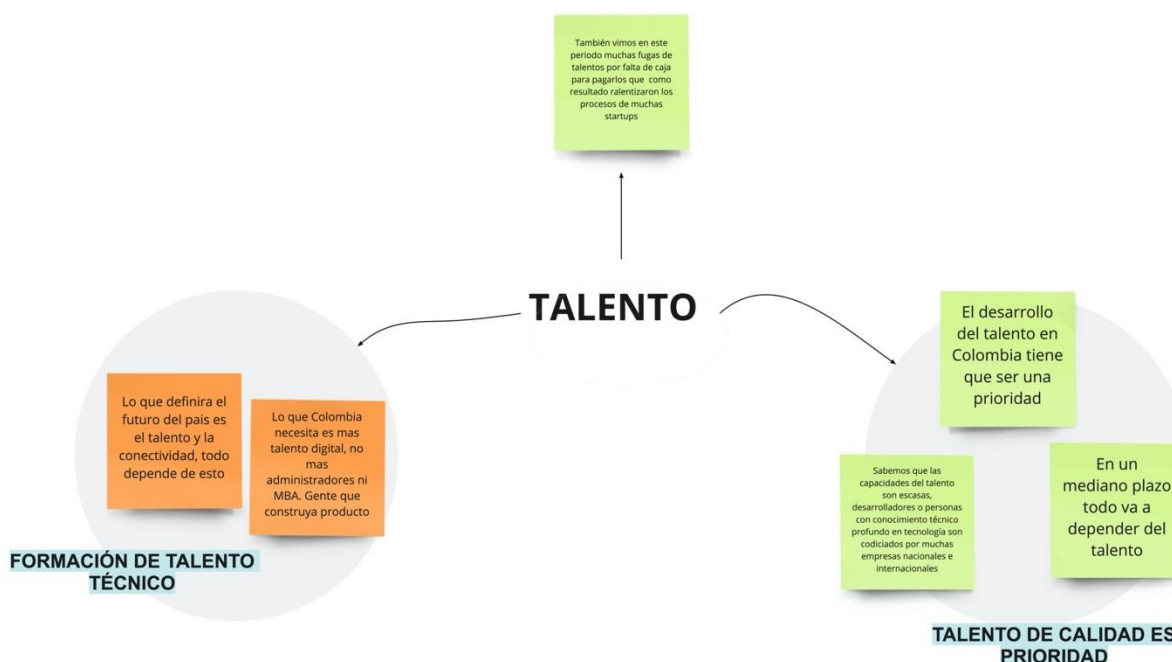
También vimos en este periodo muchas fugas de talentos por falta de caja para pagarlos que como resultado ralentizaron los procesos de muchas startups

TALENTO

Lo que definira el futuro del pais es el talento y la conectividad, todo depende de esto

Lo que Colombia necesita es mas talento digital, no mas administradores ni MBA. Gente que construya producto

FORMACIÓN DE TALENTO TÉCNICO

El desarrollo del talento en Colombia tiene que ser una prioridad

Sabemos que las capacidades del talento son escasas, desarrolladores o personas con conocimiento técnico profundo en tecnología son codiciados por muchas empresas nacionales e internacionales

En un mediano plazo todo va a depender del talento

TALENTO DE CALIDAD ES PRIORIDAD